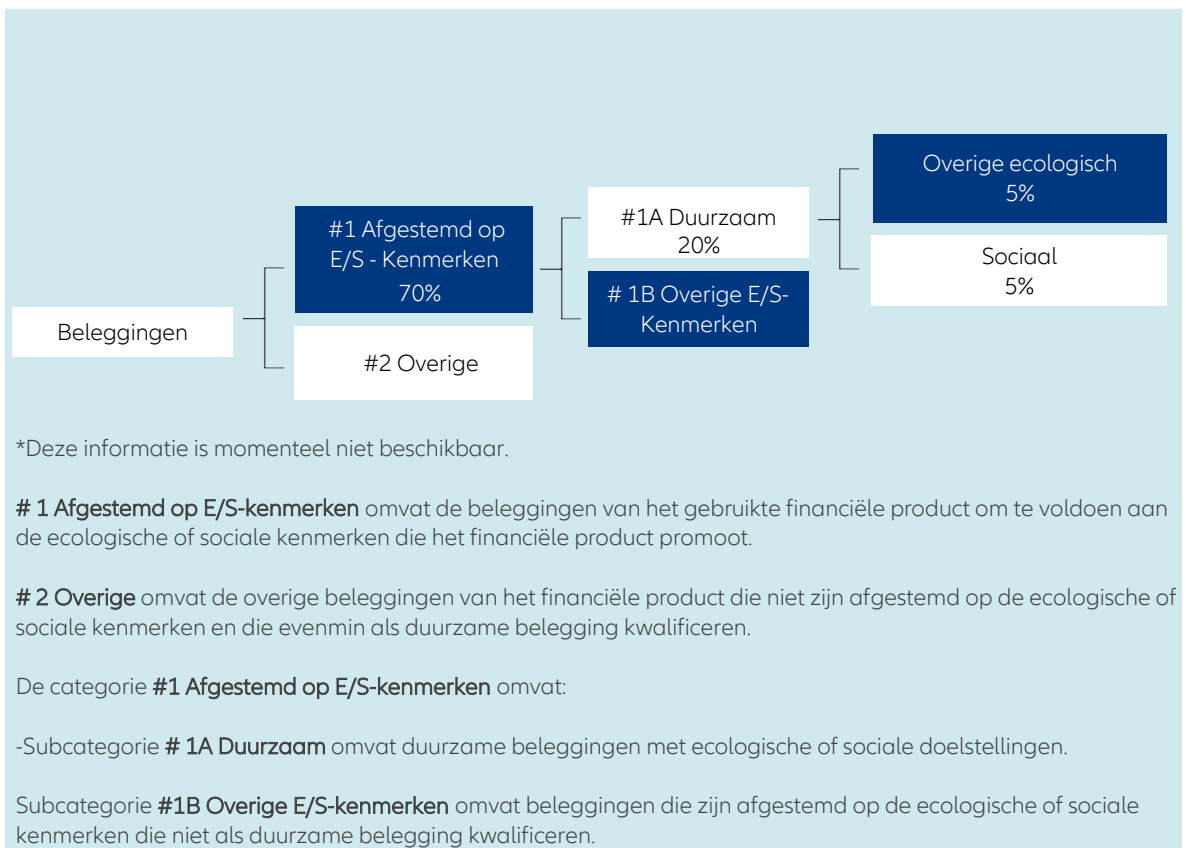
Beleggingen

#1 Afgestemd op E/S - Kenmerken 70%

#2 Overige

#1A Duurzaam 20%

# 1B Overige E/S-Kenmerken

Overige ecologisch 5%

Sociaal 5%

*Deze informatie is momenteel niet beschikbaar.

# 1 Afgestemd op E/S-kenmerken omvat de beleggingen van het gebruikte financiële product om te voldoen aan de ecologische of sociale kenmerken die het financiële product promoot.

# 2 Overige omvat de overige beleggingen van het financiële product die niet zijn afgestemd op de ecologische of sociale kenmerken en die evenmin als duurzame belegging kwalificeren.

De categorie #1 Afgestemd op E/S-kenmerken omvat:

-Subcategorie # 1A Duurzaam omvat duurzame beleggingen met ecologische of sociale doelstellingen.

Subcategorie #1B Overige E/S-kenmerken omvat beleggingen die zijn afgestemd op de ecologische of sociale kenmerken die niet als duurzame belegging kwalificeren.